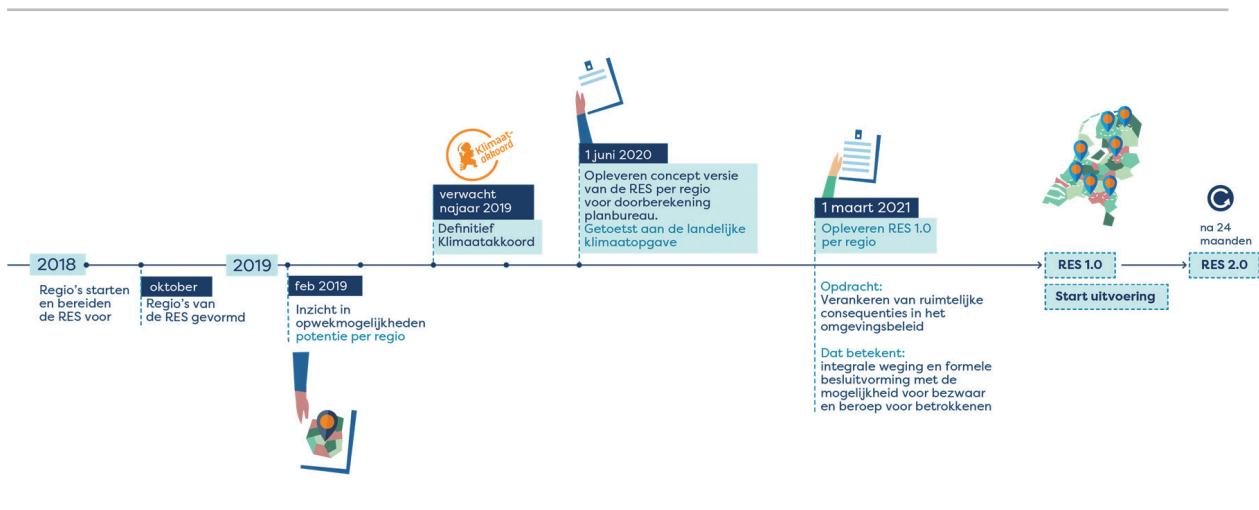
2018

Regio's starten en bereiden de RES voor

oktober

Regio's van de RES gevormd

2019

feb 2019

Inzicht in opwekmogelijkheden potentie per regio

Klimaat-akkoord

verwacht najaar 2019

Definitief Klimaatakkoord

1 juni 2020

Opleveren concept versie van de RES per regio voor doorberekening planbureau. Getoetst aan de landelijke klimaatopgave

1 maart 2021

Opleveren RES 1.0 per regio

Opdracht: Verankeren van ruimtelijke consequenties in het omgevingsbeleid

Dat betekent: integrale weging en formele besluitvorming met de mogelijkheid voor bezwaar en beroep voor betrokkenen

RES 1.0

Start uitvoering

na 24 maanden

RES 2.0